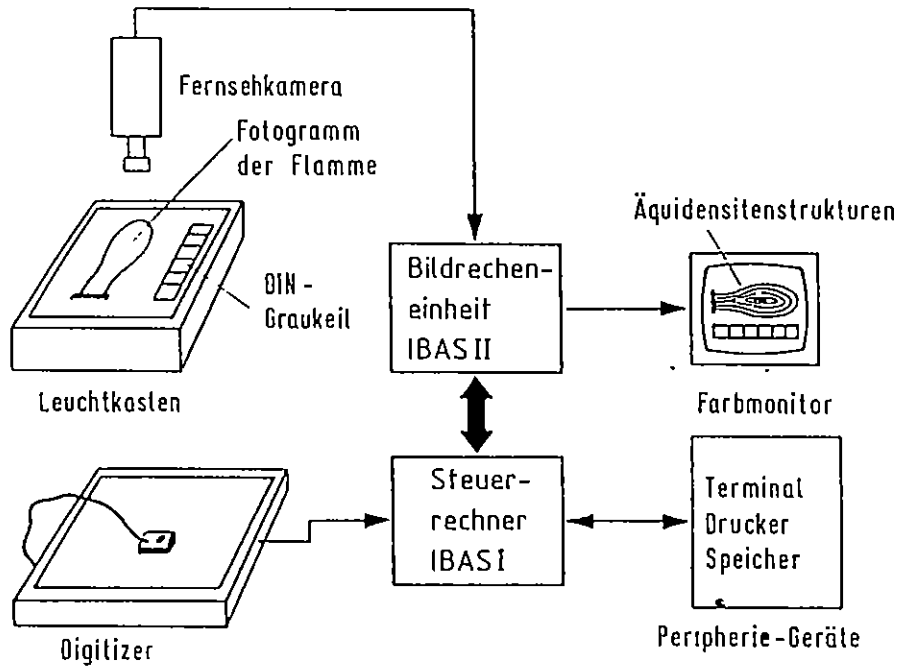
Fernsehkamera

Fotogramm der Flamme

DIN - Graukeil

Leuchtkasten

Bildrechen- einheit IBAS II

Äquidensitenstrukturen

Farbmonitor

Steuer- rechner IBAS I

Terminal Drucker Speicher

Digitizer

Peripherie-Geräte